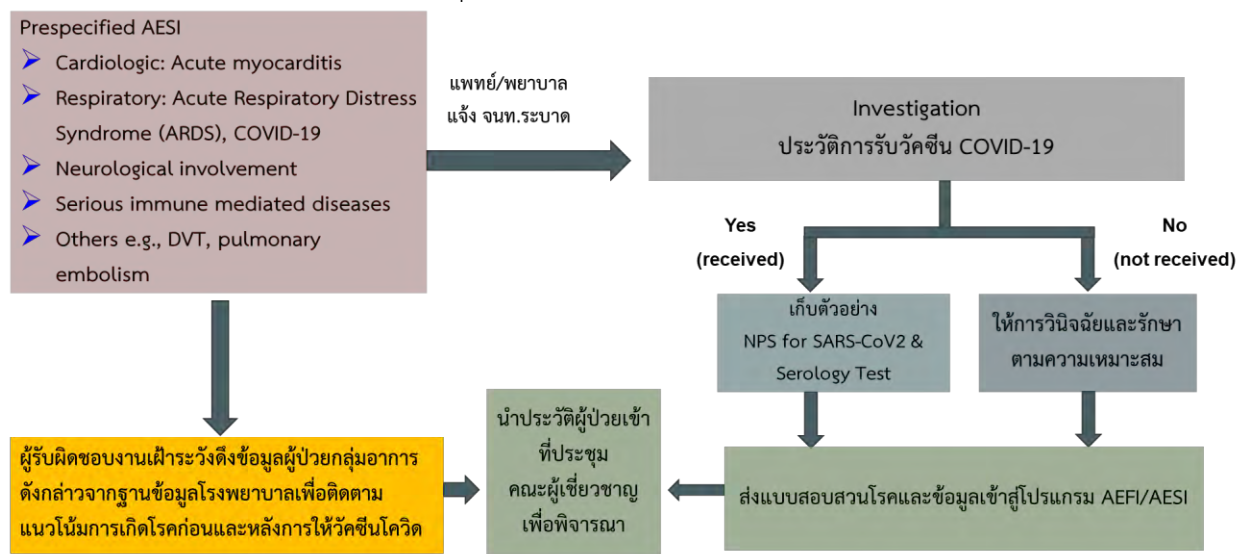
Prespecified AESI

Cardiologic: Acute myocarditis

Respiratory: Acute Respiratory Distress Syndrome (ARDS), COVID-19

Neurological involvement

Serious immune mediated diseases

Others e.g., DVT, pulmonary embolism

แพทย์/พยาบาล แจ้ง จนท.ระบาด

Investigation
ประวัติการรับวัคซีน COVID-19

Yes
(received)

No
(not received)

เก็บตัวอย่าง
NPS for SARS-CoV2 & Serology Test

ให้การวินิจฉัยและรักษา ตามความเหมาะสม

ผู้รับผิดชอบงานเฝ้าระวังดึงข้อมูลผู้ป่วยกลุ่มอาการดังกล่าวจากฐานข้อมูลโรงพยาบาลเพื่อติดตามแนวโน้มการเกิดโรคก่อนและหลังการให้วัคซีนโควิด

นำประวัติผู้ป่วยเข้าที่ประชุม คณะผู้เชี่ยวชาญ เพื่อพิจารณา

ส่งแบบสอบสวนโรคและข้อมูลเข้าสู่โปรแกรม AEFI/AESI